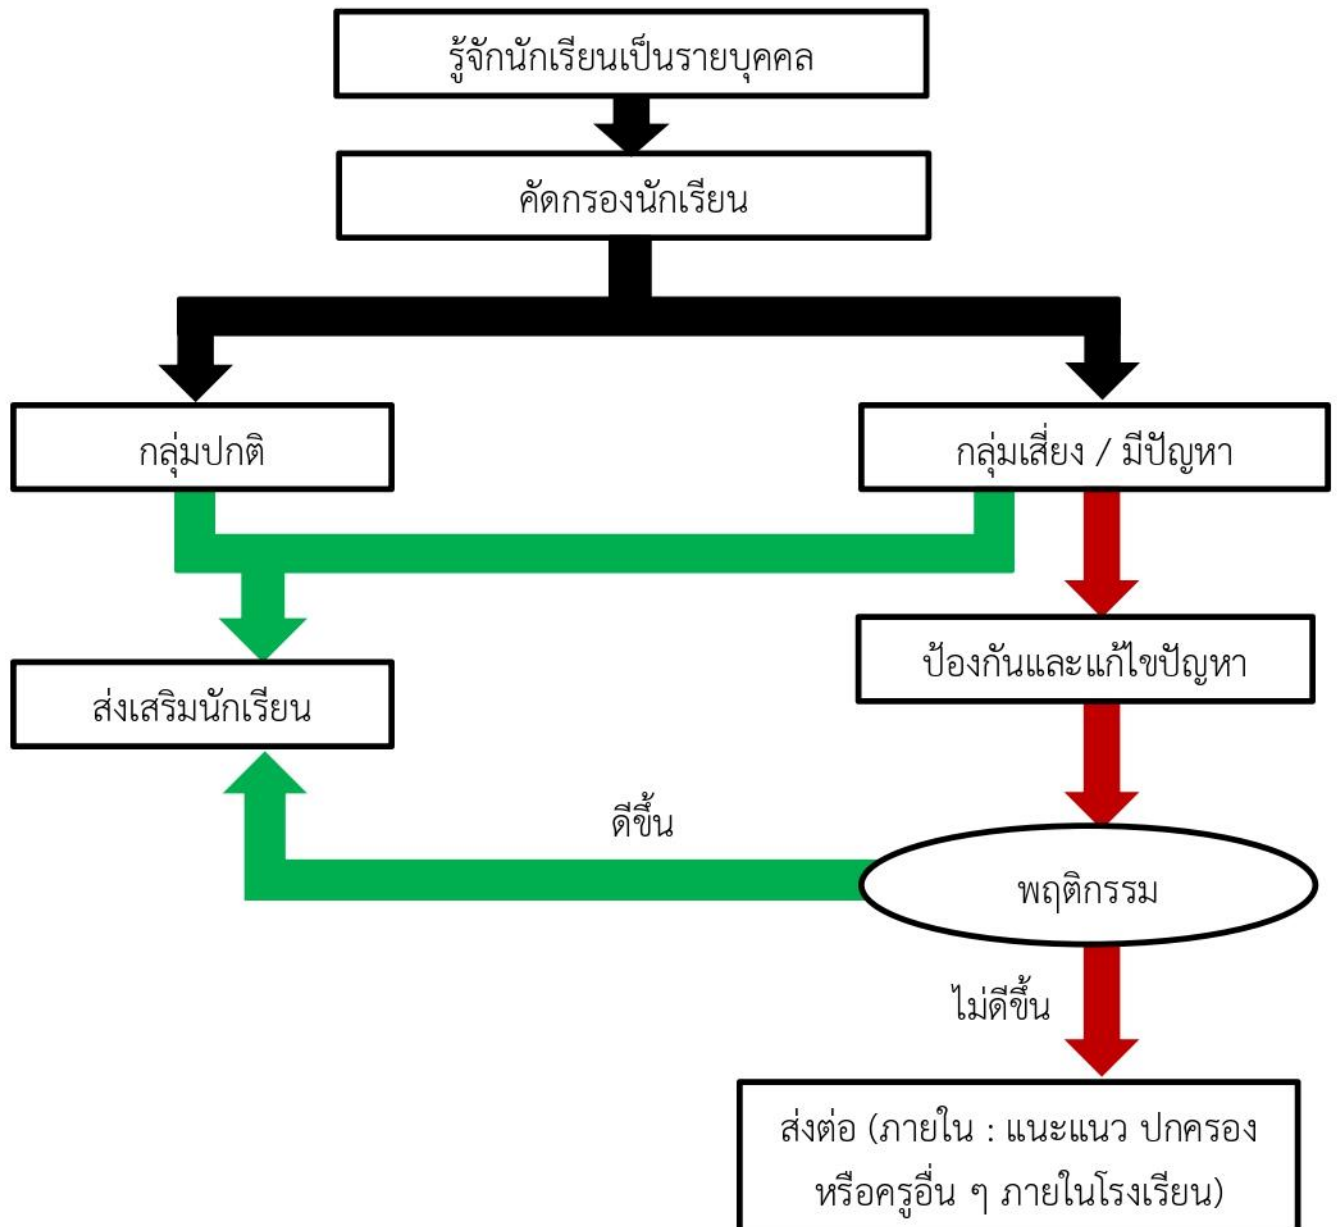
รู้จักนักเรียนเป็นรายบุคคล

คัดกรองนักเรียน

กลุ่มปกติ

กลุ่มเสี่ยง / มีปัญหา

ส่งเสริมนักเรียน

ป้องกันและแก้ไขปัญหา

ดีขึ้น

พฤติกรรม

ไม่ดีขึ้น

ส่งต่อ (ภายใน : แนะแนว ปกครอง หรือครูอื่น ๆ ภายในโรงเรียน)